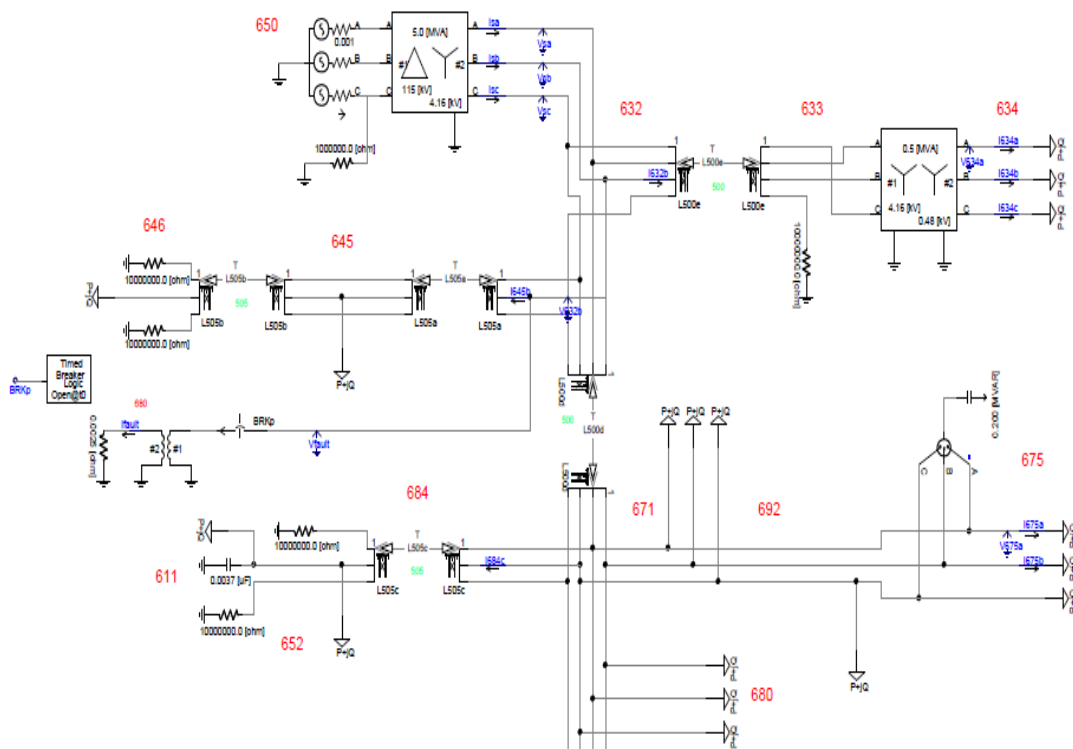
650

0.001

A

B

C

5.0 [MVA]

#1

#2

115 [kV]

4.16 [kV]

Isa

Isb

Isc

Vsa

Vsb

Vsc

1000000.0 [ohm]

632

633

634

1

T

L500e

I632b

500

L500e

L500e

1

0.5 [MVA]

V634a

I634a

I634b

I634c

#1

#2

4.16 [kV]

0.48 [kV]

A

B

C

1000000.0 [ohm]

646

645

10000000.0 [ohm]

10000000.0 [ohm]

1

T

L505b

505

L505b

L505b

1

L505a

T

L505a

L505a

I645b

V632b

P+jQ

Timed Breaker Logic Open@t0

BRKp

680

Ifault

#2

#1

BRKp

Vfault

0.0025 [ohm]

L500d

500

T

L500d

P+jQ

P+jQ

P+jQ

0.200 [MVAR]

C

B

A

675

684

671

692

611

10000000.0 [ohm]

0.0037 [uF]

10000000.0 [ohm]

1

T

L505c

505

L505c

L505c

I684c

I675a

V675a

I675b

652

P+jQ

P+jQ

680